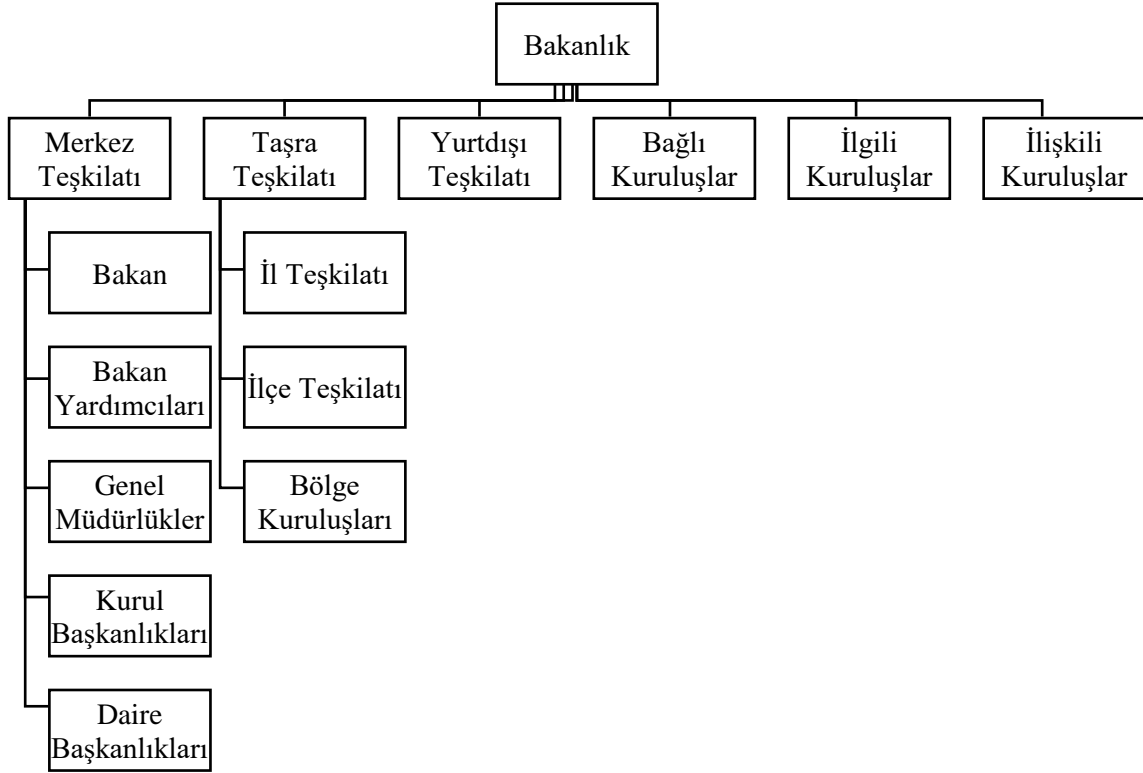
Bakanlık

Merkez Teşkilatı

Taşra Teşkilatı

Yurtdışı Teşkilatı

Bağlı Kuruluşlar

İlgili Kuruluşlar

İlişkili Kuruluşlar

Bakan

Bakan Yardımcıları

Genel Müdürlükler

Kurul Başkanlıkları

Daire Başkanlıkları

İl Teşkilatı

İlçe Teşkilatı

Bölge Kuruluşları